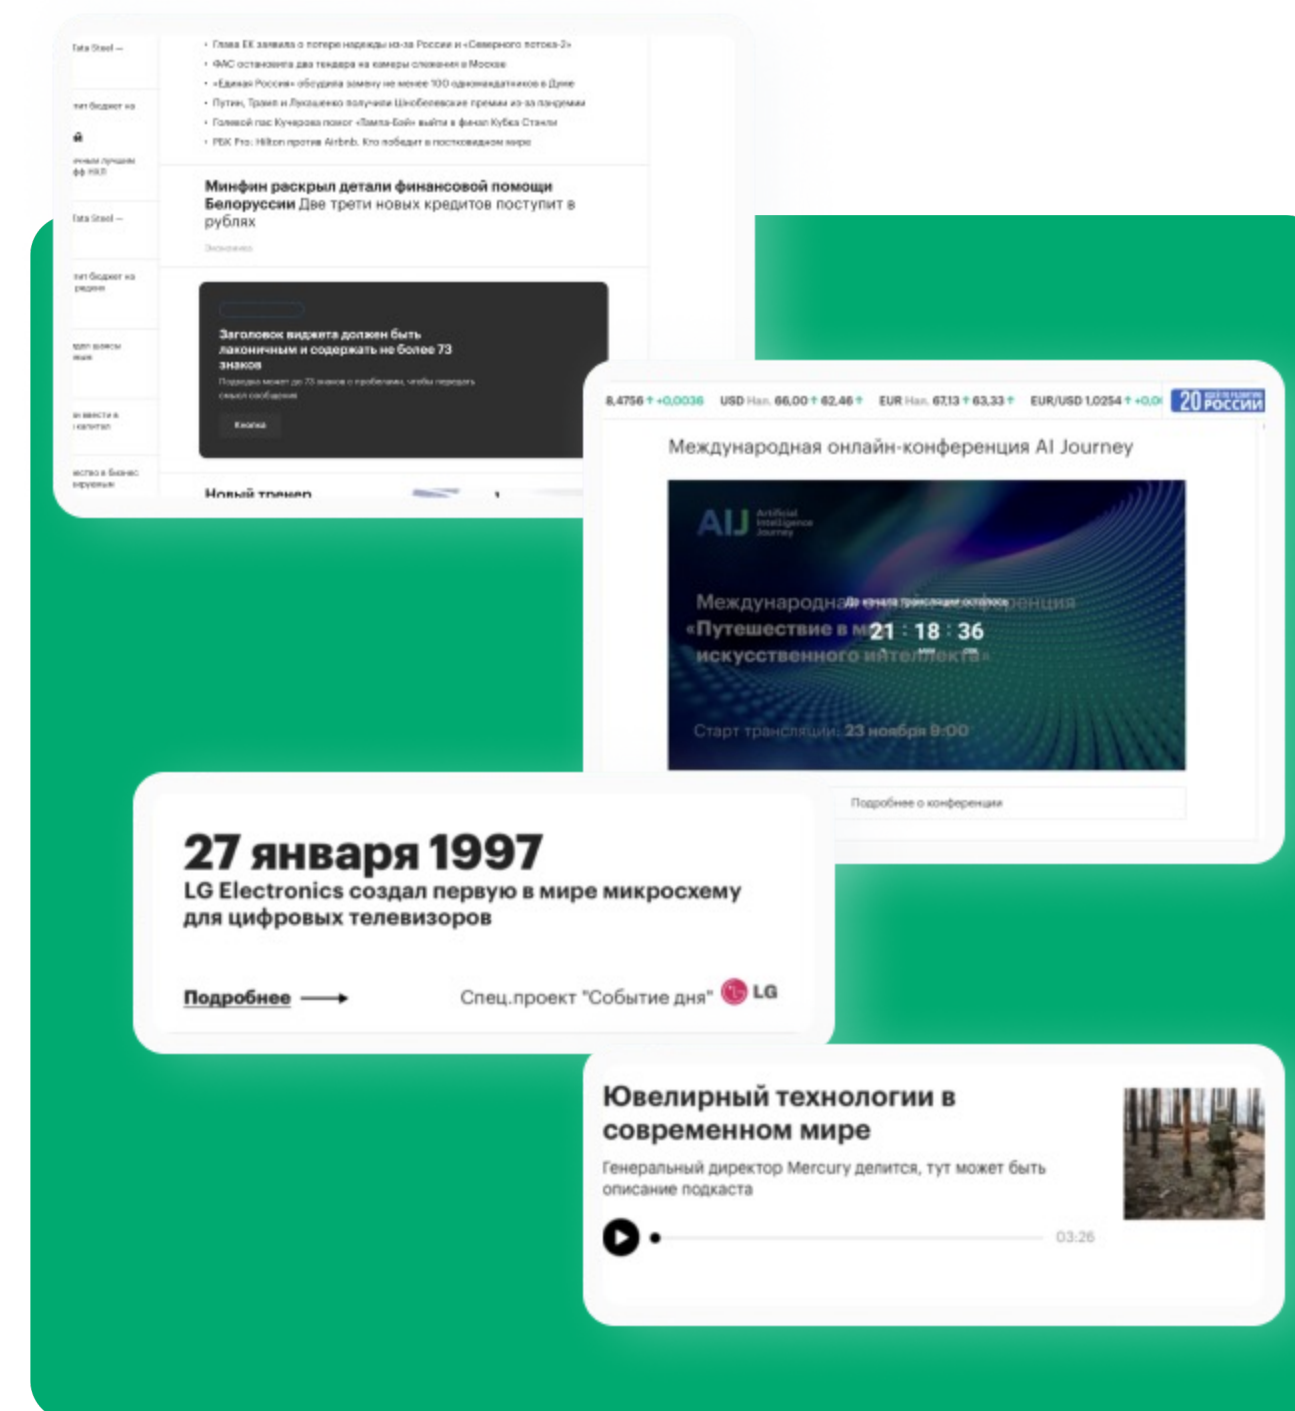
Tata Steel —

пит бюджет на

ченым лучшим фф НХЛ

Tata Steel —

пит бюджет на рядом

вдет вовсы

ак ввести в капитал

ество в бизнес

• Глава ЕК заявила о потере надежды из-за России и «Северного потока-2»
• ФАС остановила два тендера на камеры слежения в Москве
• «Единая Россия» обсудила замену не менее 100 одномандатников в Думе
• Путин, Трамп и Лукашенко получили Шнобелевские премии из-за пандемии
• Голевой пас Кучерова помог «Тампа-Бэй» выйти в финал Кубка Стэнли
• РБК Pro: Hilton против Airbnb. Кто победит в постковидном мире

Минфин раскрыл детали финансовой помощи Белоруссии Две трети новых кредитов поступит в рублях

Экономика

Заголовок виджета должен быть лаконичным и содержать не более 73 знаков

Подводка может до 73 знаков с пробелами, чтобы передать смысл сообщения

Кнопка

Новый тренер

8,4756 ↑ +0,0036 USD Нал. 66,00 ↑ 62,46 ↑ EUR Нал. 67,13 ↑ 63,33 ↑ EUR/USD 1,0254 ↑ +0,0

20 РОССИИ

Международная онлайн-конференция AI Journey

AIJ Artificial Intelligence Journey

Международная онлайн-конференция «Путешествие в мир искусственного интеллекта»

До начала трансляции осталось

21 : 18 : 36

Старт трансляции: 23 ноября 9:00

Подробнее о конференции

27 января 1997

LG Electronics создал первую в мире микросхему для цифровых телевизоров

Подробнее

Спец.проект "Событие дня" LG

Ювелирный технологии в современном мире

Генеральный директор Mercury делится, тут может быть описание подкаста

03:26